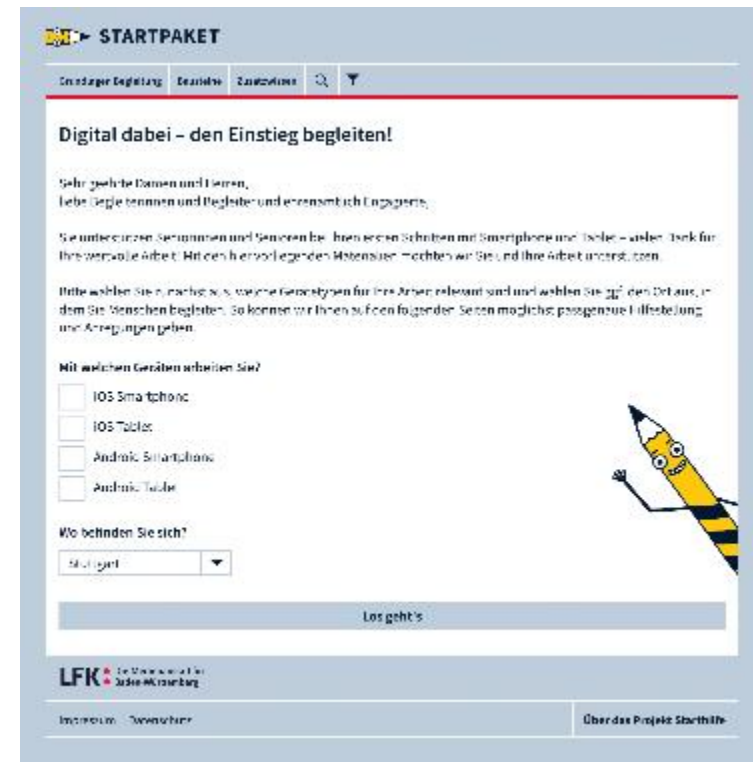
STARTPAKET

Grundlagen Begleitung | Geräteinfos | Zusatzwissen

Digital dabei – den Einstieg begleiten!

Sehr geehrte Damen und Herren,
liebe Begleiterinnen und Begleiter und ehrenamtlich Engagierte,

Sie unterstützen Seniorinnen und Senioren bei ihren ersten Schritten mit Smartphone und Tablet – vielen Dank für Ihre wertvolle Arbeit! Mit den hier vorliegenden Materialien möchten wir Sie und Ihre Arbeit unterstützen.

Bitte wählen Sie zunächst aus, welche Gerätetypen für Ihre Arbeit relevant sind und wählen Sie ggf. den Ort aus, in dem Sie Menschen begleiten. So können wir Ihnen auf den folgenden Seiten möglichst passgenaue Hilfestellung und Anregungen geben.

Mit welchen Geräten arbeiten Sie?

iOS Smartphone
iOS Tablet
Android Smartphone
Android Tablet

Wo befinden Sie sich?

Stuttgart

Los geht's

LFK Die Medienanstalt für Baden-Württemberg

Impressum Datenschutz

Über das Projekt Starthilfe